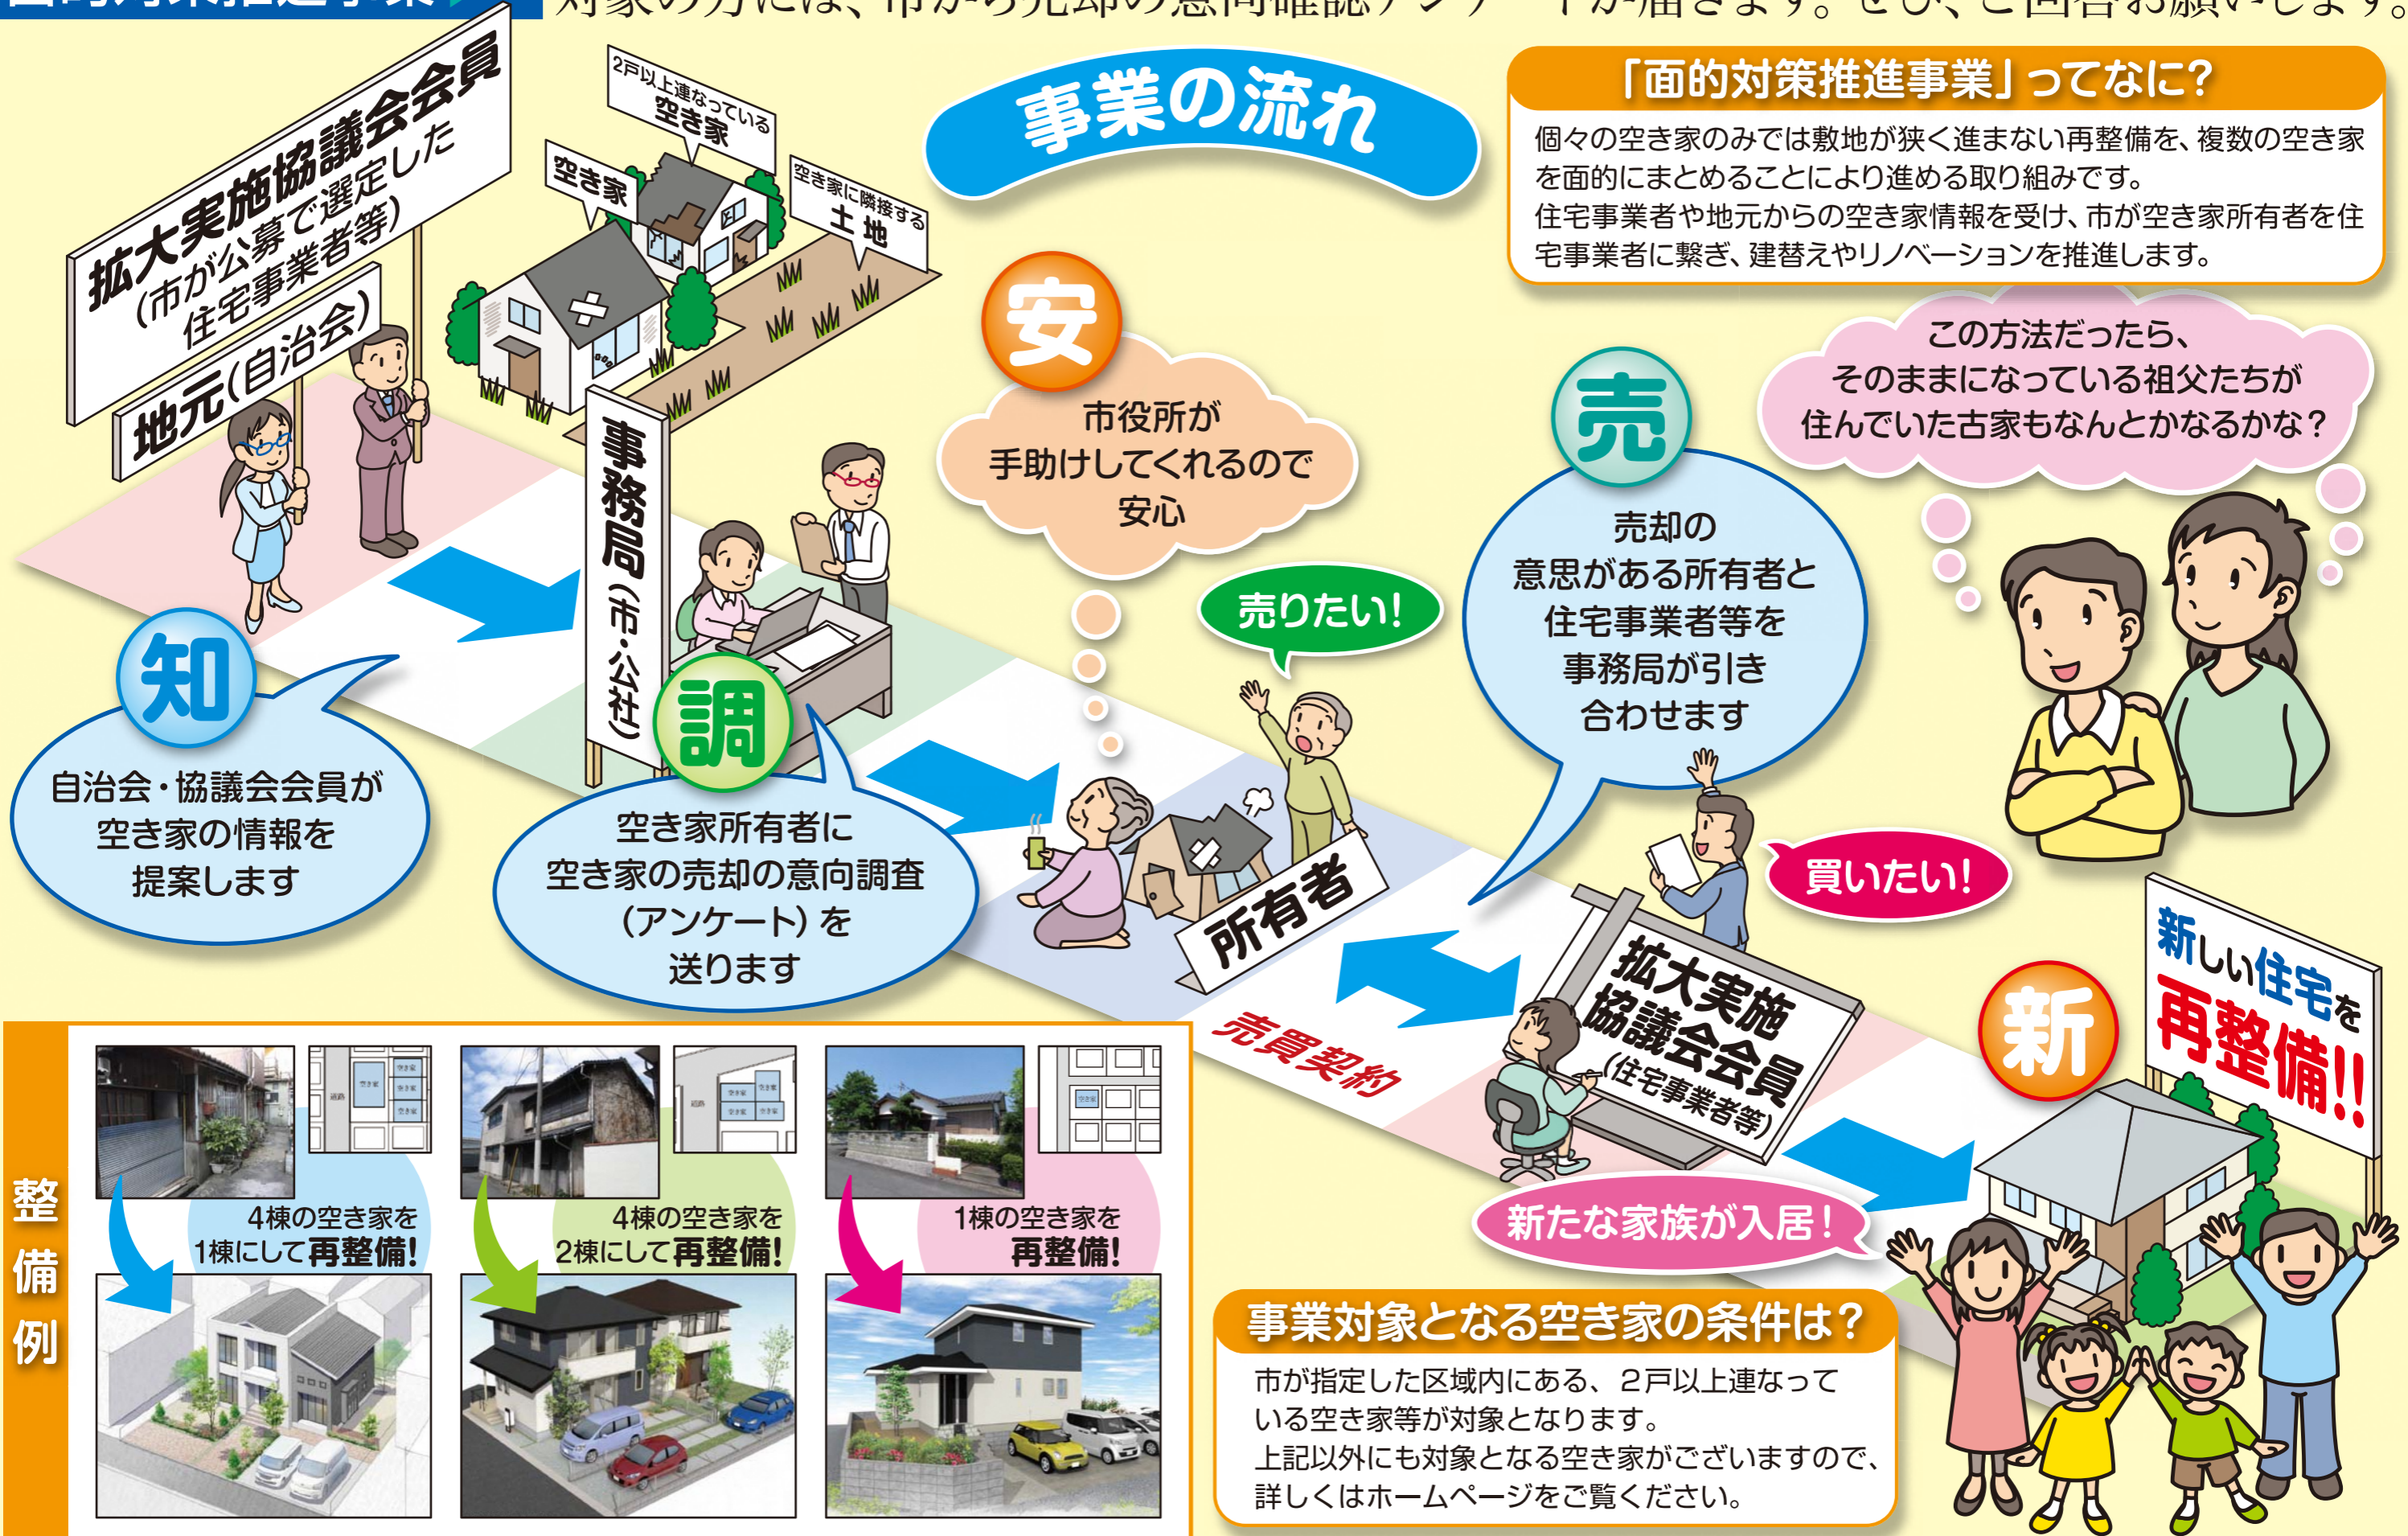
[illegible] 対象の方には、市から売却の意向確認アンケートが届きます。ぜひ、ご回答お願いします。

事業の流れ

「面的対策推進事業」ってなに？
個々の空き家のみでは敷地が狭く進まない再整備を、複数の空き家を面的にまとめることにより進める取り組みです。
住宅事業者や地元からの空き家情報を受け、市が空き家所有者を住宅事業者に繋ぎ、建替えやリノベーションを推進します。

拡大実施協議会会員（市が公募で選定した住宅事業者等）
地元（自治会）
2戸以上連なっている空き家
空き家
空き家に隣接する土地
事務局（市・公社）

知
自治会・協議会会員が空き家の情報を提案します

調
空き家所有者に空き家の売却の意向調査（アンケート）を送ります

安
市役所が手助けしてくれるので安心

売りたい！
所有者

売
売却の意思がある所有者と住宅事業者等を事務局が引き合わせます

この方法だったら、そのままになっている祖父たちが住んでいた古家もなんとかなるかな？

買いたい！
拡大実施協議会会員（住宅事業者等）
売買契約

新
新しい住宅を再整備!!
新たな家族が入居！

整備例
4棟の空き家を1棟にして再整備！
4棟の空き家を2棟にして再整備！
1棟の空き家を再整備！

事業対象となる空き家の条件は？
市が指定した区域内にある、2戸以上連なっている空き家等が対象となります。
上記以外にも対象となる空き家がございますので、詳しくはホームページをご覧ください。